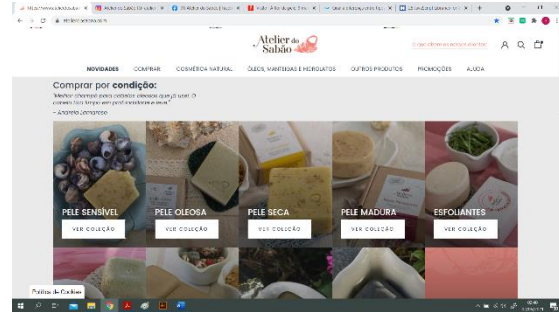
Atelier do Sabão

O que você está procurando?

NOVIDADES COMPRAR COSMÉTICA NATURAL ÓLEOS, MANTEIGAS E HIDROLATOS OUTROS PRODUTOS PROMOÇÕES AJUDA

Comprar por condição:

"Melhor champô para cabelos oleosos que já usei. O cabelo fica limpo em por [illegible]"

– Andreia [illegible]

PELE SENSÍVEL
VER COLEÇÃO

PELE OLEOSA
VER COLEÇÃO

PELE SECA
VER COLEÇÃO

PELE MADURA
VER COLEÇÃO

ESFOLIANTES
VER COLEÇÃO

Política de Cookies